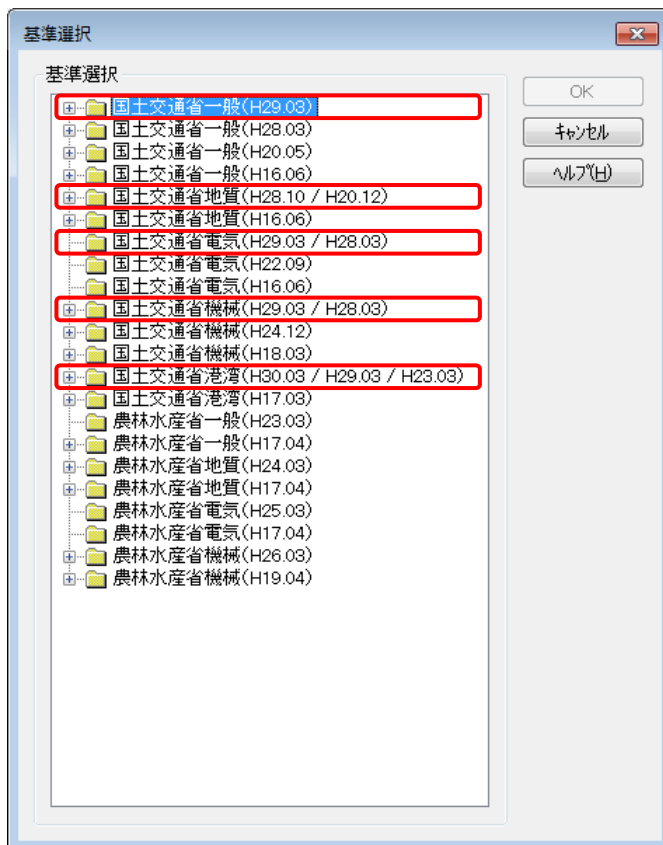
基準選択

基準選択

国土交通省一般(H29.03)
国土交通省一般(H28.03)
国土交通省一般(H20.05)
国土交通省一般(H16.06)
国土交通省地質(H28.10 / H20.12)
国土交通省地質(H16.06)
国土交通省電気(H29.03 / H28.03)
国土交通省電気(H22.09)
国土交通省電気(H16.06)
国土交通省機械(H29.03 / H28.03)
国土交通省機械(H24.12)
国土交通省機械(H18.03)
国土交通省港湾(H30.03 / H29.03 / H23.03)
国土交通省港湾(H17.03)
農林水産省一般(H23.03)
農林水産省一般(H17.04)
農林水産省地質(H24.03)
農林水産省地質(H17.04)
農林水産省電気(H25.03)
農林水産省電気(H17.04)
農林水産省機械(H26.03)
農林水産省機械(H19.04)

OK
ｷｬﾝｾﾙ
ﾍﾙﾌﾟ(H)